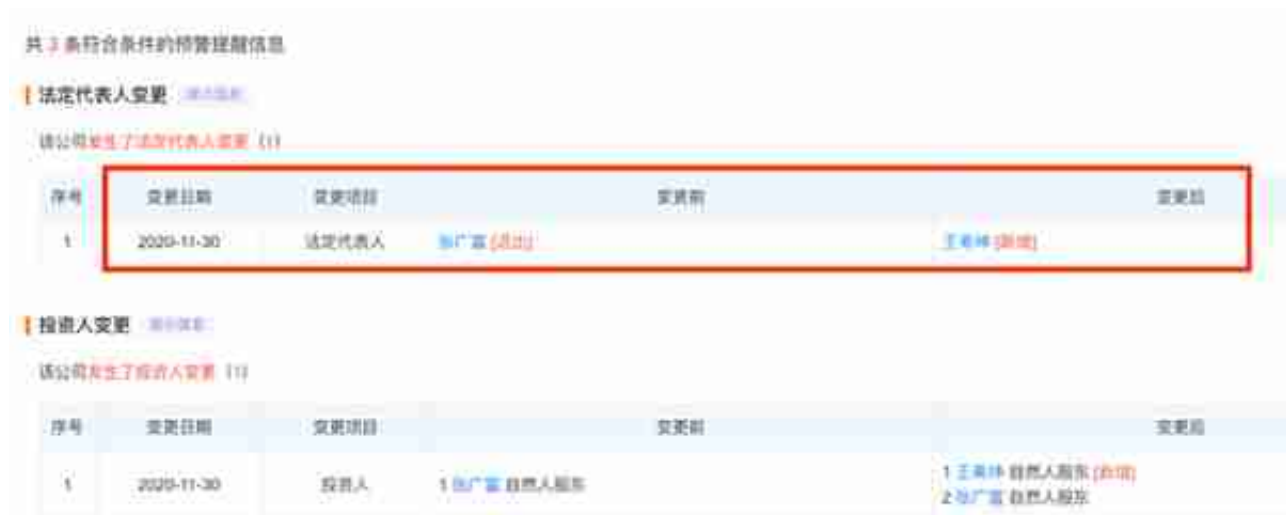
共 3 条符合条件的预警提醒信息

法定代表人变更 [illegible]

该公司发生了法定代表人变更 (1)

| 序号 | 变更日期 | 变更项目 | 变更前 | 变更后 |
|---|---|---|---|---|
| 1 | 2020-11-30 | 法定代表人 | 张广富 [退出] | 王素林 [新增] |

投资人变更 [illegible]

该公司发生了投资人变更 (1)

| 序号 | 变更日期 | 变更项目 | 变更前 | 变更后 |
|---|---|---|---|---|
| 1 | 2020-11-30 | 投资人 | 1 张广富 自然人股东 | 1 王素林 自然人股东 [新增] 2 张广富 自然人股东 |